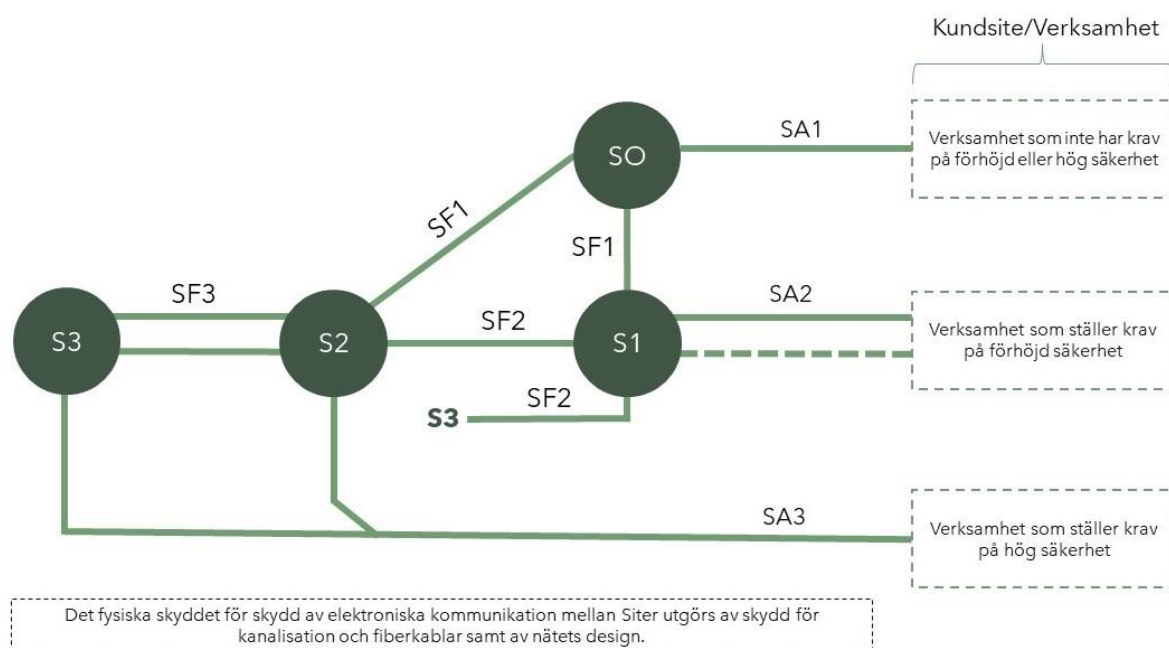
Kundsite/Verksamhet

SO

SA1

Verksamhet som inte har krav på förhöjd eller hög säkerhet

SF1

SF1

SF3

S3

S2

SF2

S1

SA2

Verksamhet som ställer krav på förhöjd säkerhet

S3

SF2

SA3

Verksamhet som ställer krav på hög säkerhet

Det fysiska skyddet för skydd av elektroniska kommunikation mellan Siter utgörs av skydd för kanalisation och fiberkablar samt av nätets design.